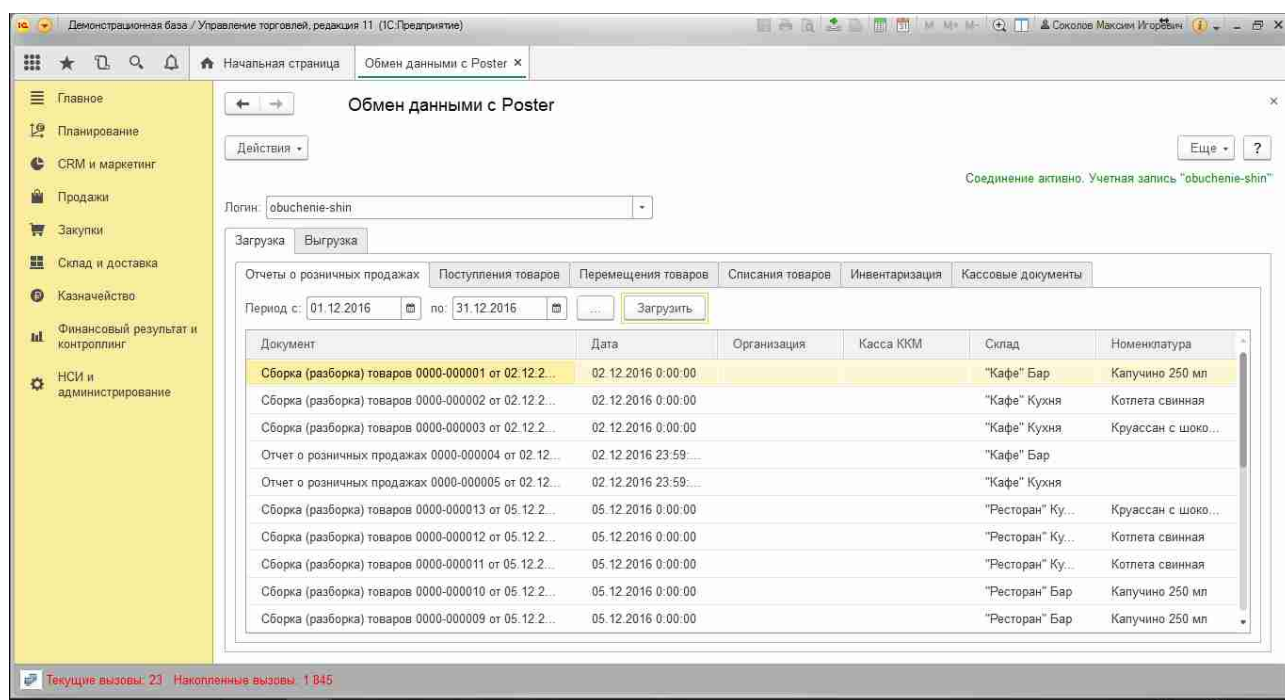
Демонстрационная база / Управление торговлей, редакция 11 (1С:Предприятие)

M M+ M- Соколов Максим Игоревич

Начальная страница | Обмен данными с Poster ×

Главное
Планирование
CRM и маркетинг
Продажи
Закупки
Склад и доставка
Казначейство
Финансовый результат и контроллинг
НСИ и администрирование

Обмен данными с Poster

Действия ▾

Еще ▾ ?

Соединение активно. Учетная запись "obuchenie-shin"

Логин: obuchenie-shin

Загрузка | Выгрузка

Отчеты о розничных продажах | Поступления товаров | Перемещения товаров | Списания товаров | Инвентаризация | Кассовые документы

Период с: 01.12.2016 по: 31.12.2016 ... Загрузить

| Документ | Дата | Организация | Касса ККМ | Склад | Номенклатура |
|---|---|---|---|---|---|
| Сборка (разборка) товаров 0000-000001 от 02.12.2... | 02.12.2016 0:00:00 | | | "Кафе" Бар | Капучино 250 мл |
| Сборка (разборка) товаров 0000-000002 от 02.12.2... | 02.12.2016 0:00:00 | | | "Кафе" Кухня | Котлета свинная |
| Сборка (разборка) товаров 0000-000003 от 02.12.2... | 02.12.2016 0:00:00 | | | "Кафе" Кухня | Круассан с шоко... |
| Отчет о розничных продажах 0000-000004 от 02.12... | 02.12.2016 23:59:... | | | "Кафе" Бар | |
| Отчет о розничных продажах 0000-000005 от 02.12... | 02.12.2016 23:59:... | | | "Кафе" Кухня | |
| Сборка (разборка) товаров 0000-000013 от 05.12.2... | 05.12.2016 0:00:00 | | | "Ресторан" Ку... | Круассан с шоко... |
| Сборка (разборка) товаров 0000-000012 от 05.12.2... | 05.12.2016 0:00:00 | | | "Ресторан" Ку... | Котлета свинная |
| Сборка (разборка) товаров 0000-000011 от 05.12.2... | 05.12.2016 0:00:00 | | | "Ресторан" Ку... | Котлета свинная |
| Сборка (разборка) товаров 0000-000010 от 05.12.2... | 05.12.2016 0:00:00 | | | "Ресторан" Бар | Капучино 250 мл |
| Сборка (разборка) товаров 0000-000009 от 05.12.2... | 05.12.2016 0:00:00 | | | "Ресторан" Бар | Капучино 250 мл |

Текущие вызовы: 23 Накопленные вызовы: 1 845